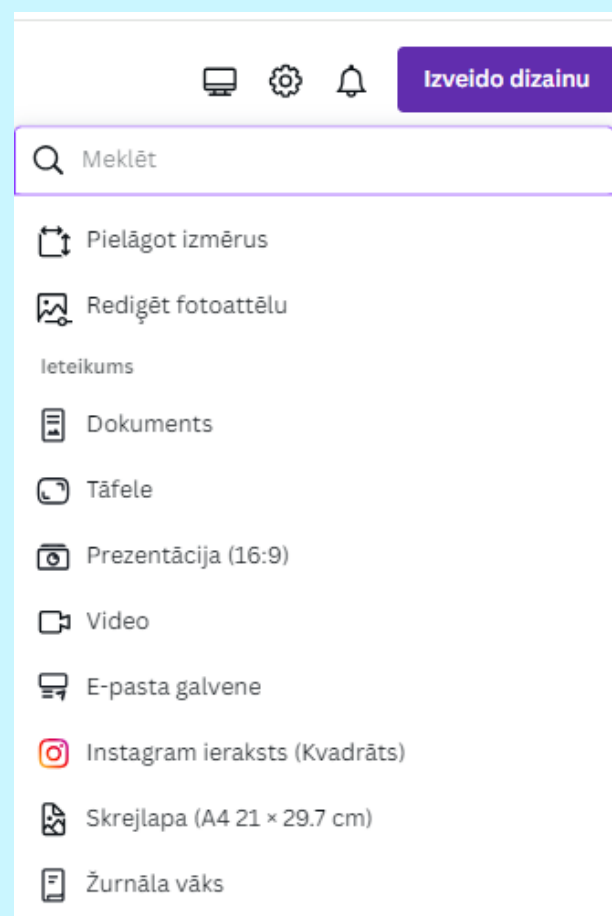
Izveido dizainu

Meklēt

Pielāgot izmērus

Rediģēt fotoattēlu

Ieteikums

Dokuments

Tāfele

Prezentācija (16:9)

Video

E-pasta galvene

Instagram ieraksts (Kvadrāts)

Skrejlapa (A4 21 × 29.7 cm)

Žurnāla vāks